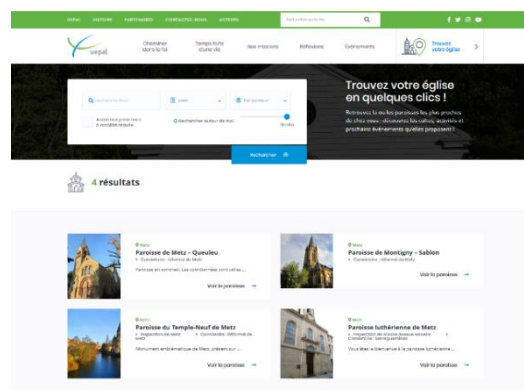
UEPAL CULTURE PARTENAIRES CONTACTEZ-NOUS ACTEURS

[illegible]

uepal

Cheminer dans la foi

Temps forts d'une vie

Nos missions

Réflexions

Événements

Trouvez votre église

Trouvez votre église en quelques clics !

Retrouvez la ou les paroisses les plus proches de chez vous : découvrez les cultes, activités et prochains événements qu'elles proposent !

Rechercher

4 résultats

Metz

Paroisse de Metz – Queuleu

Paroisse en communion. Les communautés sont celles ...

Voir la paroisse

Metz

Paroisse de Montigny – Sablon

Voir la paroisse

Metz

Paroisse du Temple-Neuf de Metz

Monument emblématique de Metz, ardent sur ...

Voir la paroisse

Metz

Paroisse luthérienne de Metz

Vous êtes bienvenus à la paroisse luthérienne ...

Voir la paroisse